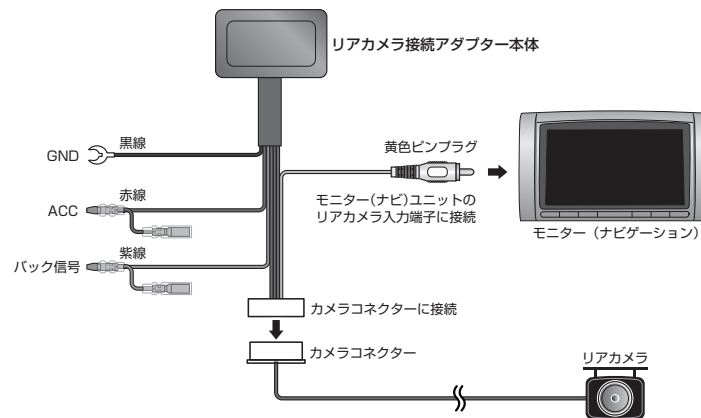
リアカメラ接続アダプター本体

黒線
GND

赤線
ACC

紫線
バック信号

黄色ピンプラグ

モニター(ナビ)ユニットのリアカメラ入力端子に接続

モニター（ナビゲーション）

カメラコネクターに接続

カメラコネクター

リアカメラ